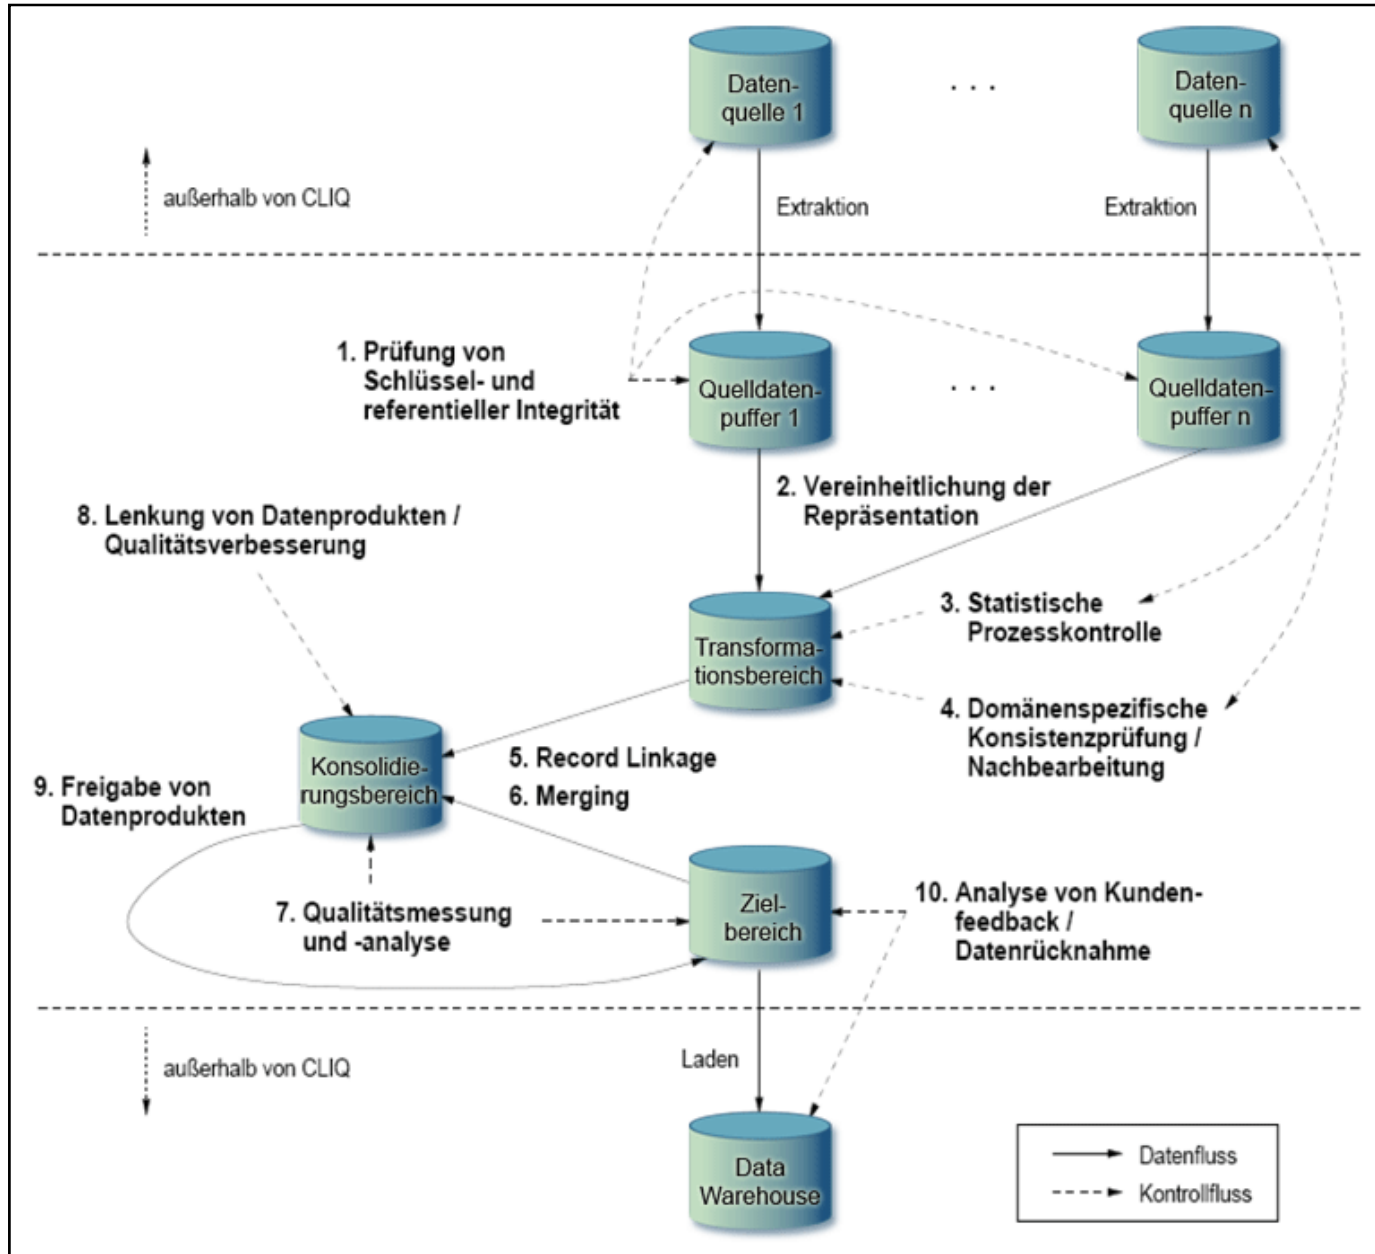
Datenquelle 1

. . .

Datenquelle n

außerhalb von CLIQ

Extraktion

Extraktion

1. Prüfung von Schlüssel- und referentieller Integrität

Quelldatenpuffer 1

. . .

Quelldatenpuffer n

2. Vereinheitlichung der Repräsentation

8. Lenkung von Datenprodukten / Qualitätsverbesserung

Transformationsbereich

3. Statistische Prozesskontrolle

4. Domänenspezifische Konsistenzprüfung / Nachbearbeitung

Konsolidierungsbereich

5. Record Linkage

6. Merging

9. Freigabe von Datenprodukten

Zielbereich

7. Qualitätsmessung und -analyse

10. Analyse von Kundenfeedback / Datenrücknahme

außerhalb von CLIQ

Laden

Data Warehouse

Datenfluss

Kontrollfluss